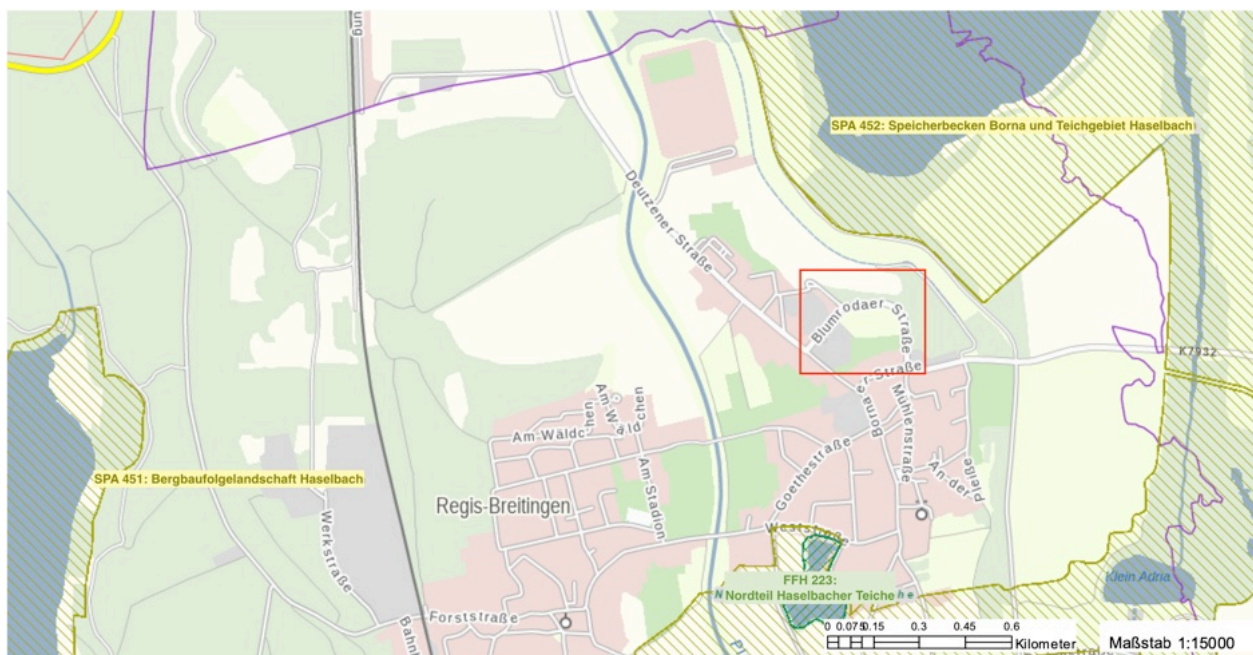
ung

SPA 452: Speicherbecken Borna und Teichgebiet Haselbach

Deutzener Straße

Blumrodaer Straße

Straße

K7932

Borna Straße

Mühlenstraße

Am Wäldc

Am Wäldchen

Am Stadion

Goethestraße

An der Pleiße

SPA 451: Bergbaufolgelandschaft Haselbach

Regis-Breitingen

Werkstraße

Weststraße

FFH 223: Nordteil Haselbacher Teiche

Klein Adria

Forststraße

Bahn

0 0.075 0.15 0.3 0.45 0.6
Kilometer

Maßstab 1:15000